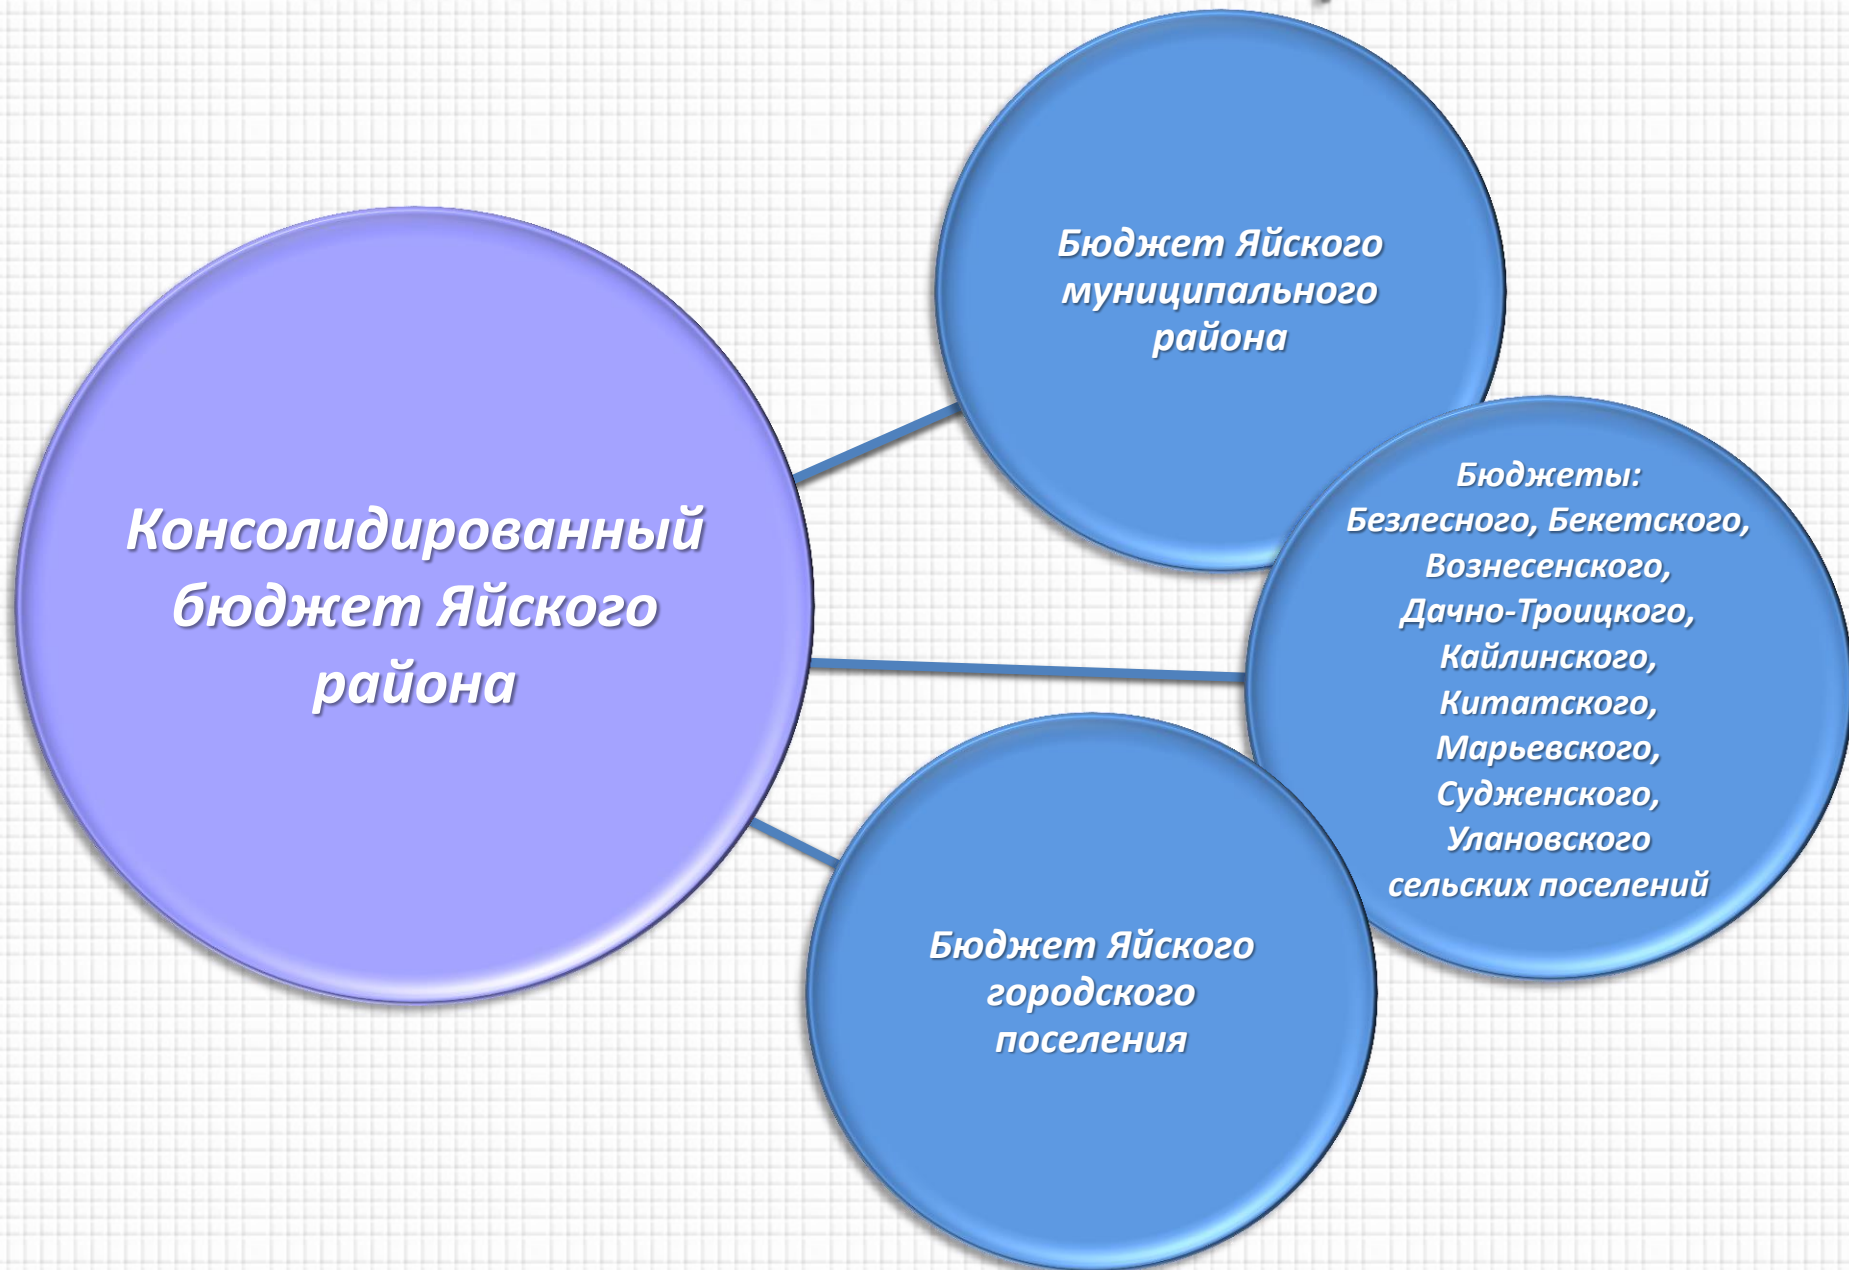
Консолидированный бюджет Яйского района

Бюджет Яйского муниципального района

Бюджеты: Безлесного, Бекетского, Вознесенского, Дачно-Троицкого, Кайлинского, Китатского, Марьевского, Судженского, Улановского сельских поселений

Бюджет Яйского городского поселения